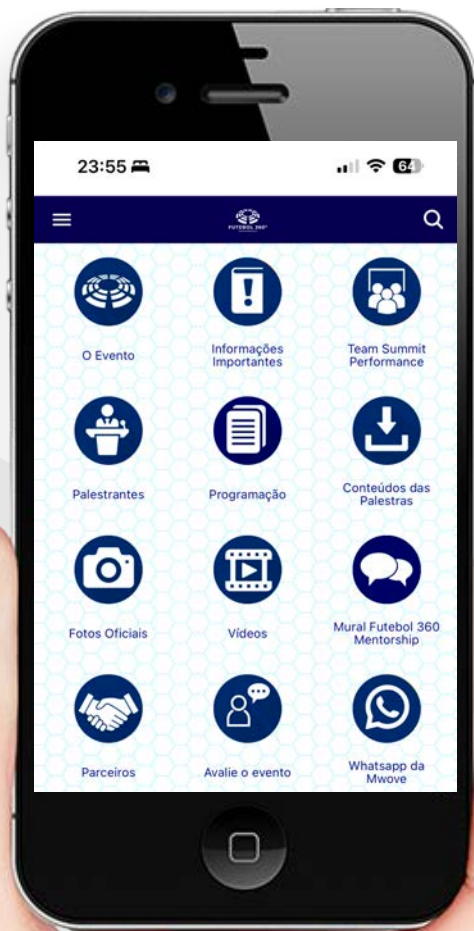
23:55

64

FUTEBOL 360°

O Evento

Informações Importantes

Team Summit Performance

Palestrantes

Programação

Conteúdos das Palestras

Fotos Oficiais

Vídeos

Mural Futebol 360 Mentorship

Parceiros

Avalie o evento

Whatsapp da Mwove